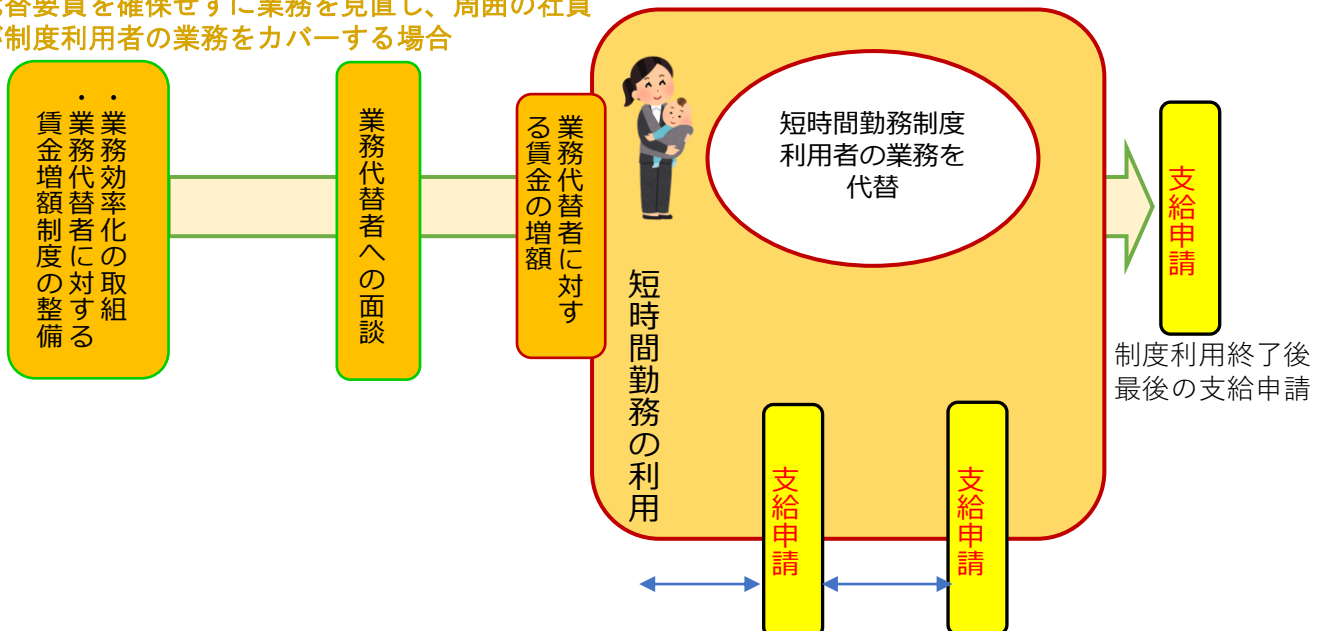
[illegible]替要員を確保せずに業務を見直し、周囲の社員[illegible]制度利用者の業務をカバーする場合

・業務効率化の取組
・業務代替者に対する賃金増額制度の整備

業務代替者への面談

業務代替者に対する賃金の増額

短時間勤務制度利用者の業務を代替

短時間勤務の利用

支給申請

支給申請

支給申請

制度利用終了後最後の支給申請